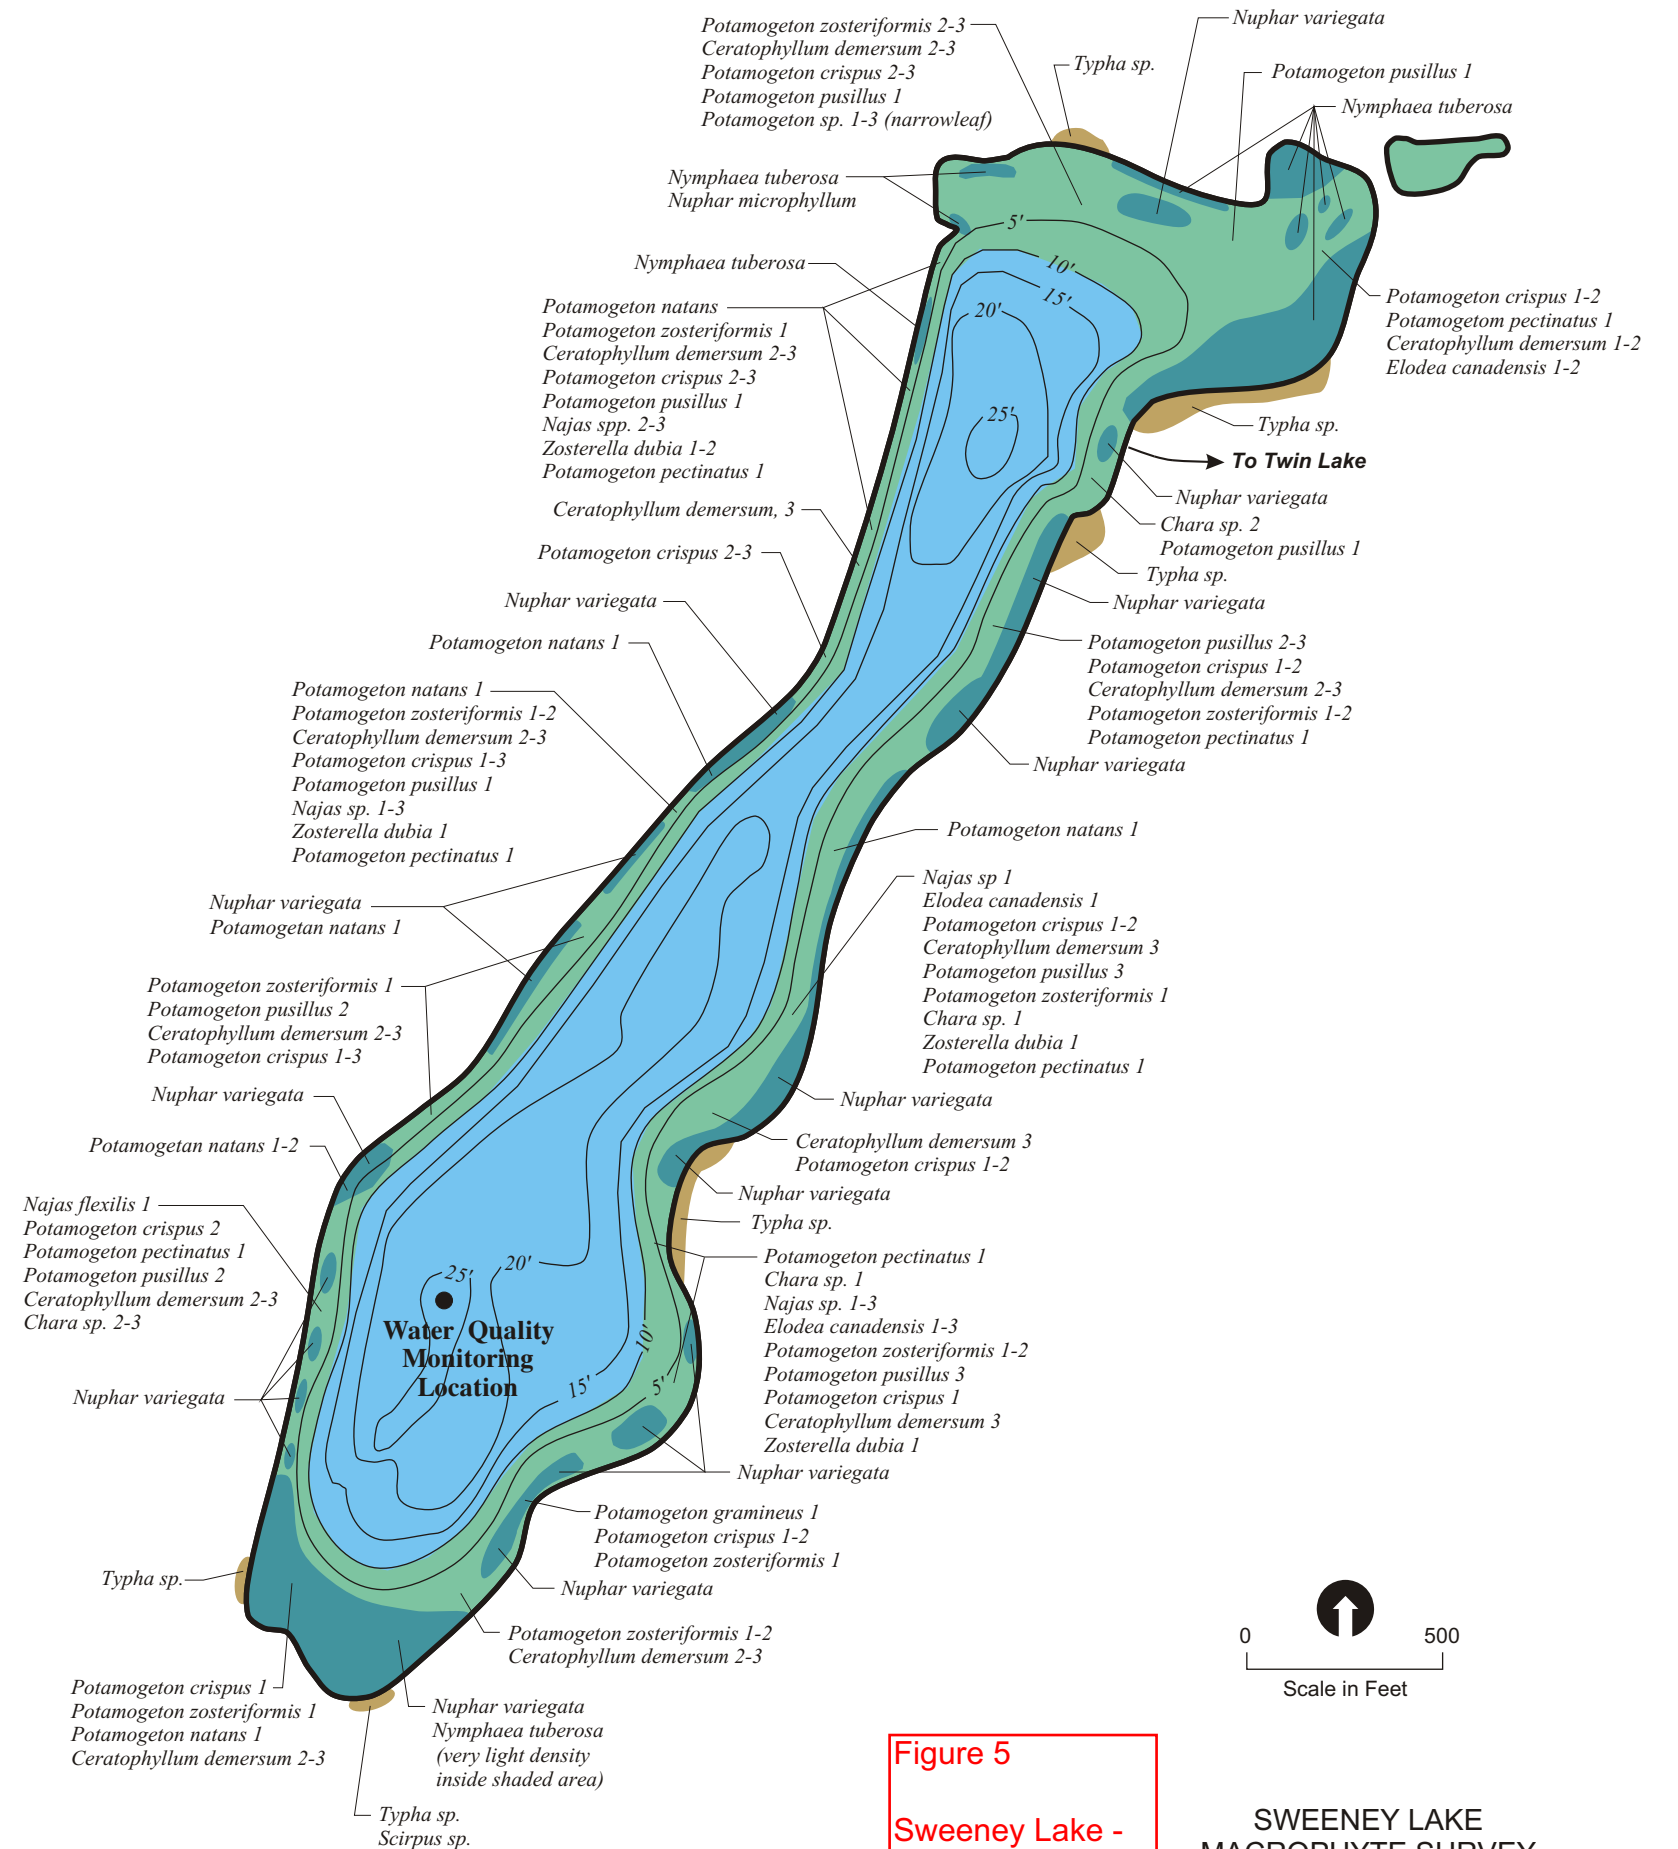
Potamogeton zosteriformis 2-3
Ceratophyllum demersum 2-3
Potamogeton crispus 2-3
Potamogeton pusillus 1
Potamogeton sp. 1-3 (narrowleaf)

Typha sp.

Nuphar variegata

Potamogeton pusillus 1

Nymphaea tuberosa

Nymphaea tuberosa
Nuphar microphyllum

Nymphaea tuberosa

Potamogeton natans
Potamogeton zosteriformis 1
Ceratophyllum demersum 2-3
Potamogeton crispus 2-3
Potamogeton pusillus 1
Najas spp. 2-3
Zosterella dubia 1-2
Potamogeton pectinatus 1

Potamogeton crispus 1-2
Potamogetom pectinatus 1
Ceratophyllum demersum 1-2
Elodea canadensis 1-2

Typha sp.

To Twin Lake

Nuphar variegata

Chara sp. 2
Potamogeton pusillus 1

Typha sp.

Nuphar variegata

Ceratophyllum demersum, 3

Potamogeton crispus 2-3

Nuphar variegata

Potamogeton natans 1

Potamogeton pusillus 2-3
Potamogeton crispus 1-2
Ceratophyllum demersum 2-3
Potamogeton zosteriformis 1-2
Potamogeton pectinatus 1

Nuphar variegata

Potamogeton natans 1
Potamogeton zosteriformis 1-2
Ceratophyllum demersum 2-3
Potamogeton crispus 1-3
Potamogeton pusillus 1
Najas sp. 1-3
Zosterella dubia 1
Potamogeton pectinatus 1

Potamogeton natans 1

Nuphar variegata
Potamogetan natans 1

Najas sp 1
Elodea canadensis 1
Potamogeton crispus 1-2
Ceratophyllum demersum 3
Potamogeton pusillus 3
Potamogeton zosteriformis 1
Chara sp. 1
Zosterella dubia 1
Potamogeton pectinatus 1

Potamogeton zosteriformis 1
Potamogeton pusillus 2
Ceratophyllum demersum 2-3
Potamogeton crispus 1-3

Nuphar variegata

Nuphar variegata

Ceratophyllum demersum 3
Potamogeton crispus 1-2

Potamogetan natans 1-2

Nuphar variegata

Typha sp.

Najas flexilis 1
Potamogeton crispus 2
Potamogeton pectinatus 1
Potamogeton pusillus 2
Ceratophyllum demersum 2-3
Chara sp. 2-3

Potamogeton pectinatus 1
Chara sp. 1
Najas sp. 1-3
Elodea canadensis 1-3
Potamogeton zosteriformis 1-2
Potamogeton pusillus 3
Potamogeton crispus 1
Ceratophyllum demersum 3
Zosterella dubia 1

Nuphar variegata

Water Quality Monitoring Location

5' 10' 15' 20' 25' 20' 25' 15' 10' 5'

Nuphar variegata

Potamogeton gramineus 1
Potamogeton crispus 1-2
Potamogeton zosteriformis 1

Typha sp.

Nuphar variegata

Potamogeton zosteriformis 1-2
Ceratophyllum demersum 2-3

0 500
Scale in Feet

Potamogeton crispus 1
Potamogeton zosteriformis 1
Potamogeton natans 1
Ceratophyllum demersum 2-3

Nuphar variegata
Nymphaea tuberosa
(very light density inside shaded area)

Typha sp.
Scirpus sp.

Figure 5

Sweeney Lake -

SWEENEY LAKE
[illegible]